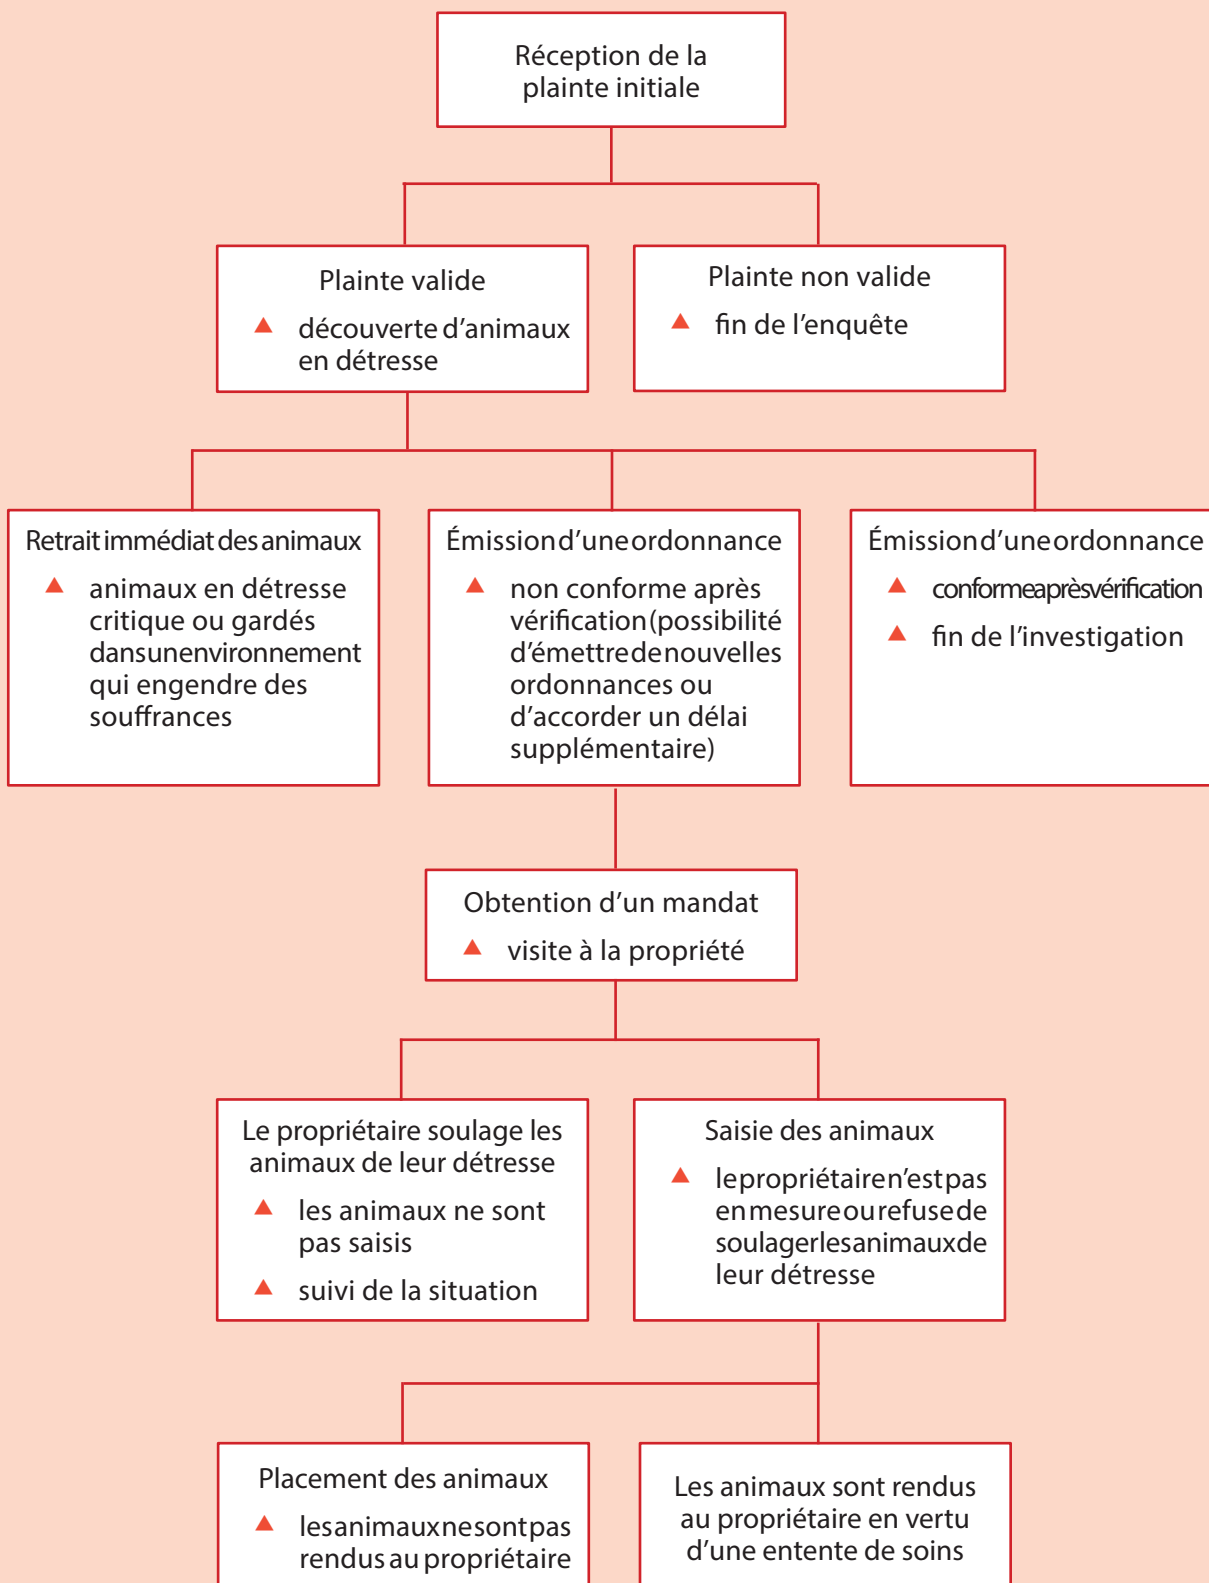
Réception de la plainte initiale

Plainte valide
découverte d'animaux en détresse

Plainte non valide
fin de l'enquête

Retrait immédiat des animaux
animaux en détresse critique ou gardés dans un environnement qui engendre des souffrances

Émission d'une ordonnance
non conforme après vérification (possibilité d'émettre de nouvelles ordonnances ou d'accorder un délai supplémentaire)

Émission d'une ordonnance
conforme après vérification
fin de l'investigation

Obtention d'un mandat
visite à la propriété

Le propriétaire soulage les animaux de leur détresse
les animaux ne sont pas saisis
suivi de la situation

Saisie des animaux
le propriétaire n'est pas en mesure ou refuse de soulager les animaux de leur détresse

Placement des animaux
les animaux ne sont pas rendus au propriétaire

Les animaux sont rendus au propriétaire en vertu d'une entente de soins